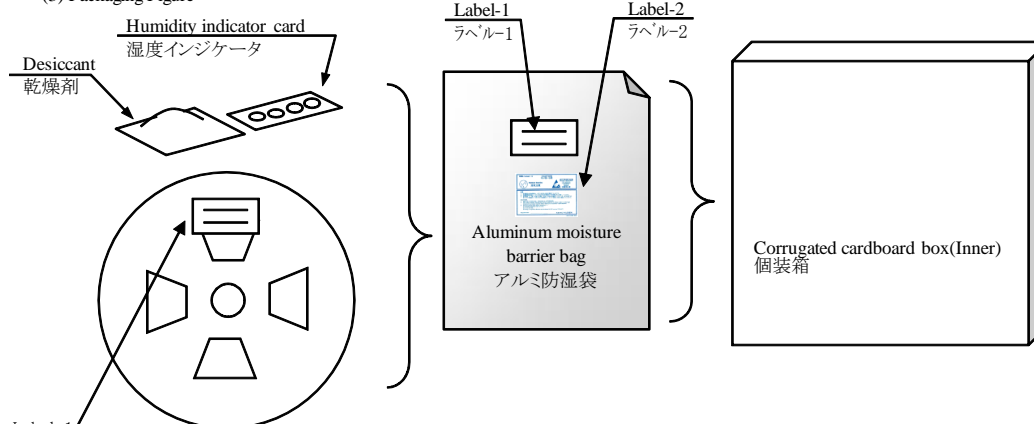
(3) Packaging Figure

Humidity indicator card
湿度インジケータ

Desiccant
乾燥剤

Label-1
ラベル-1

Label-2
ラベル-2

Aluminum moisture barrier bag
アルミ防湿袋

Corrugated cardboard box(Inner)
個装箱

Label-1